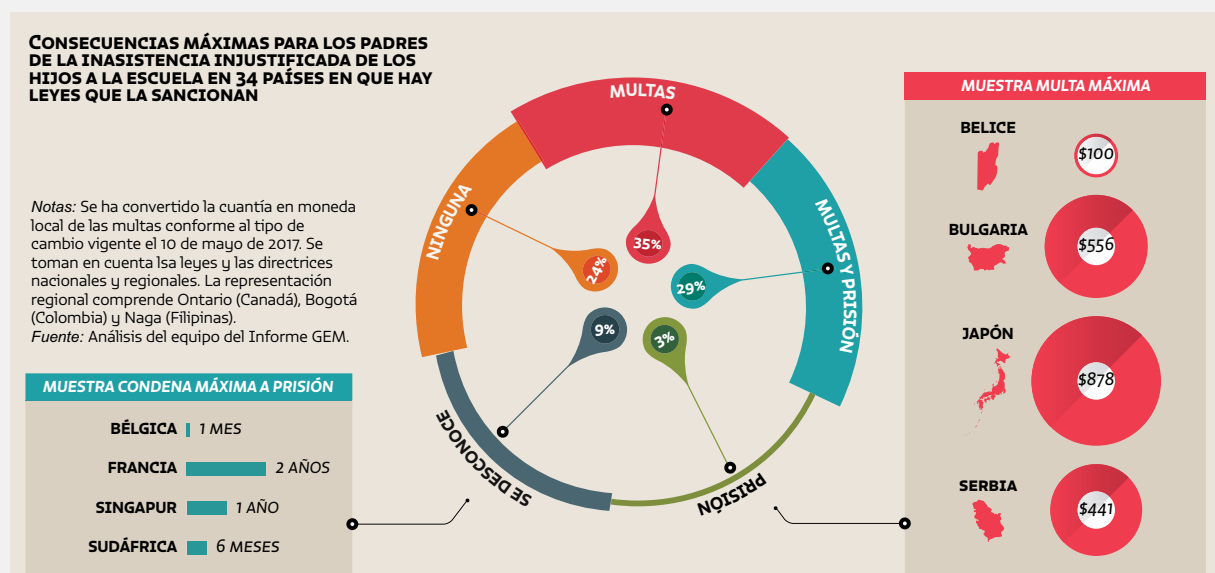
CONSECUENCIAS MÁXIMAS PARA LOS PADRES DE LA INASISTENCIA INJUSTIFICADA DE LOS HIJOS A LA ESCUELA EN 34 PAÍSES EN QUE HAY LEYES QUE LA SANCIONAN

Notas: Se ha convertido la cuantía en moneda local de las multas conforme al tipo de cambio vigente el 10 de mayo de 2017. Se toman en cuenta lsa leyes y las directrices nacionales y regionales. La representación regional comprende Ontario (Canadá), Bogotá (Colombia) y Naga (Filipinas).
Fuente: Análisis del equipo del Informe GEM.

MULTAS
NINGUNA
MULTAS Y PRISIÓN
SE DESCONOCE
PRISIÓN
35%
24%
29%
9%
3%

MUESTRA CONDENA MÁXIMA A PRISIÓN

| | |
|---|---|
| BÉLGICA | 1 MES |
| FRANCIA | 2 AÑOS |
| SINGAPUR | 1 AÑO |
| SUDÁFRICA | 6 MESES |

MUESTRA MULTA MÁXIMA

| | |
|---|---|
| BELICE | $100 |
| BULGARIA | $556 |
| JAPÓN | $878 |
| SERBIA | $441 |